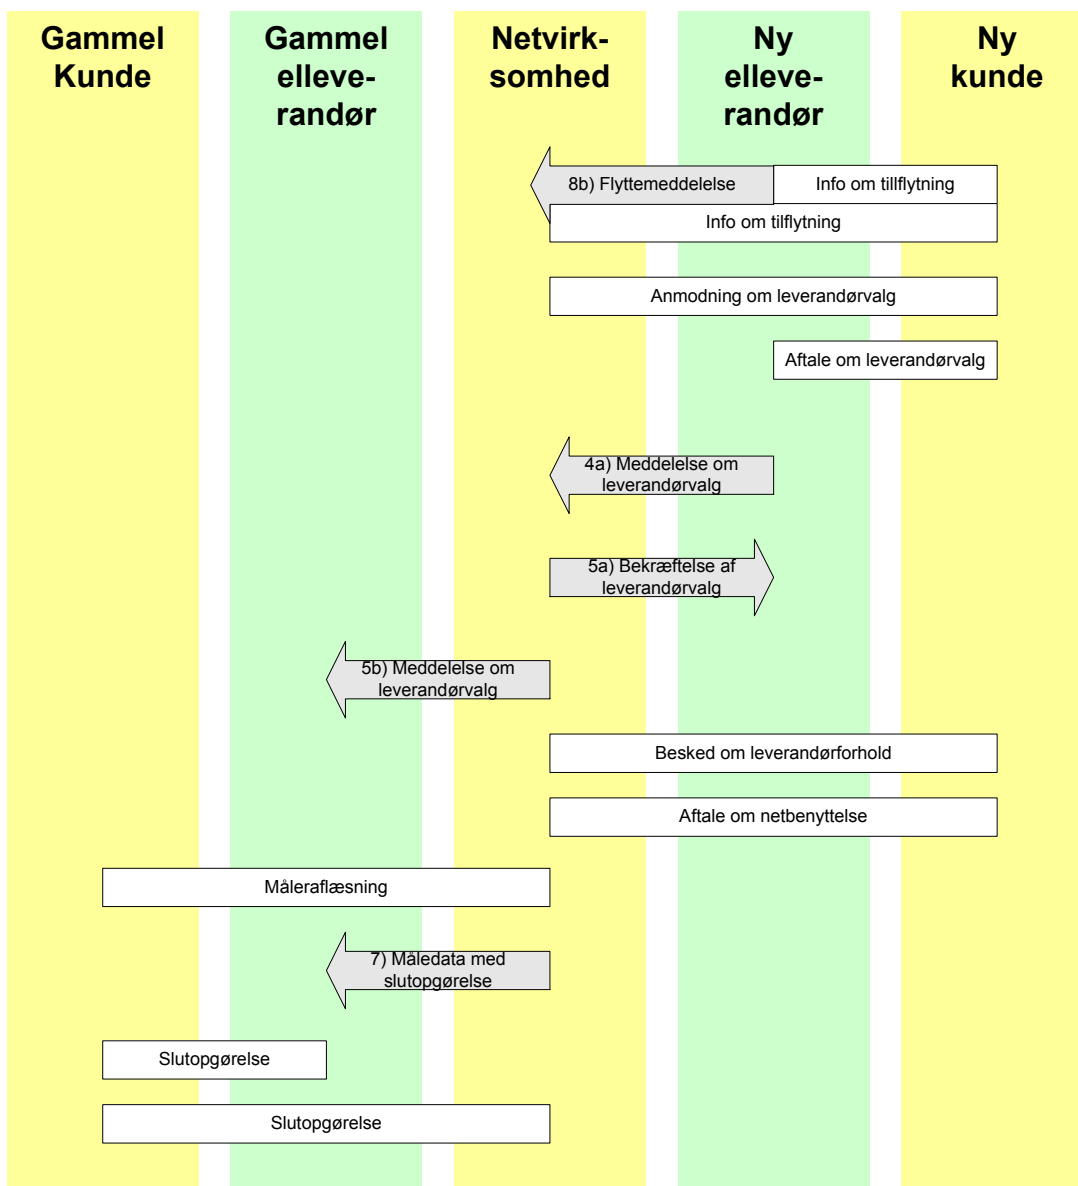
Gammel Kunde

Gammel elleverandør

Netvirksomhed

Ny elleverandør

Ny kunde

8b) Flyttemeddelelse

Info om tillflytning

Info om tilflytning

Anmodning om leverandørvalg

Aftale om leverandørvalg

4a) Meddelelse om leverandørvalg

5a) Bekræftelse af leverandørvalg

5b) Meddelelse om leverandørvalg

Besked om leverandørforhold

Aftale om netbenyttelse

Måleraflæsning

7) Måledata med slutopgørelse

Slutopgørelse

Slutopgørelse